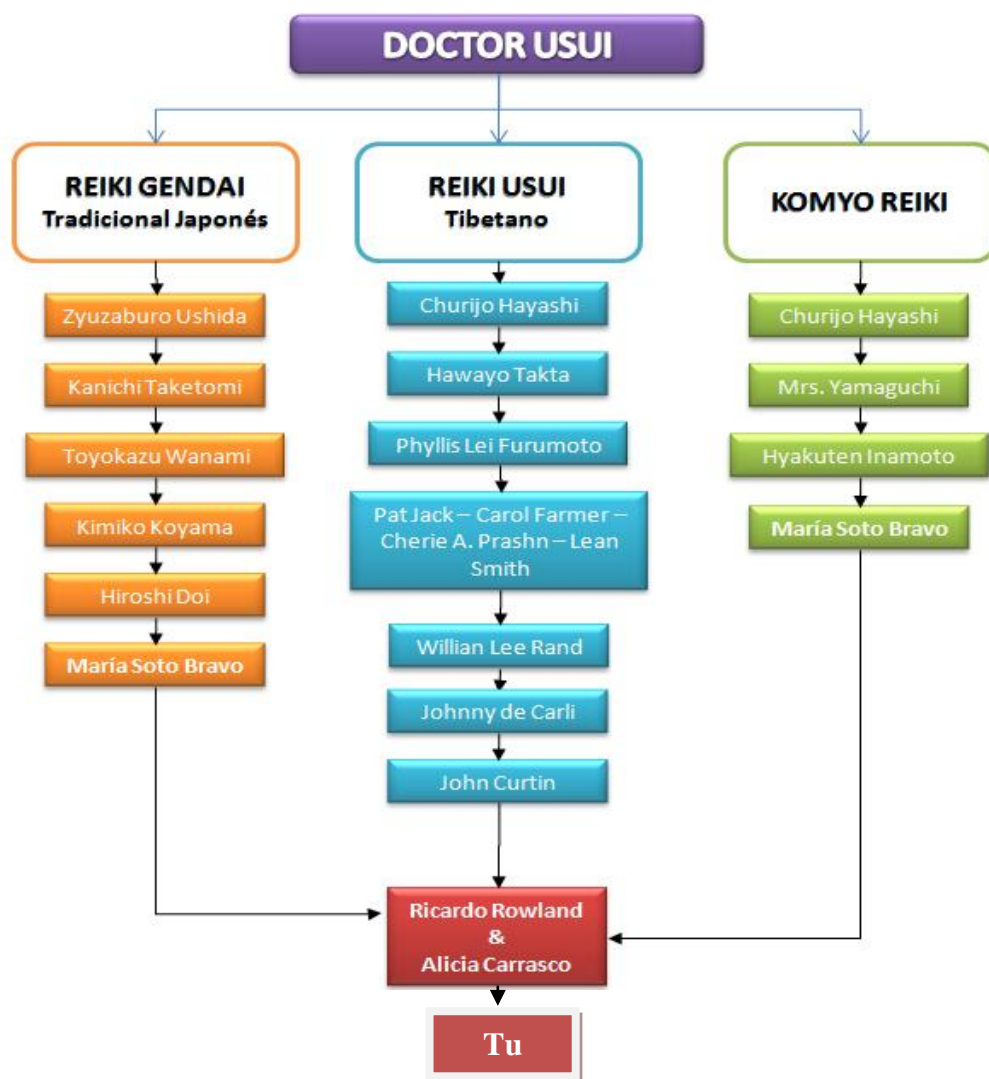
DOCTOR USUI

REIKI GENDAI
Tradicional Japonés

Zyuzaburo Ushida

Kanichi Taketomi

Toyokazu Wanami

Kimiko Koyama

Hiroshi Doi

María Soto Bravo

REIKI USUI
Tibetano

Churijo Hayashi

Hawayo Takta

Phyllis Lei Furumoto

Pat Jack – Carol Farmer – Cherie A. Prashn – Lean Smith

Willian Lee Rand

Johnny de Carli

John Curtin

KOMYO REIKI

Churijo Hayashi

Mrs. Yamaguchi

Hyakuten Inamoto

María Soto Bravo

Ricardo Rowland
&
Alicia Carrasco

Tu